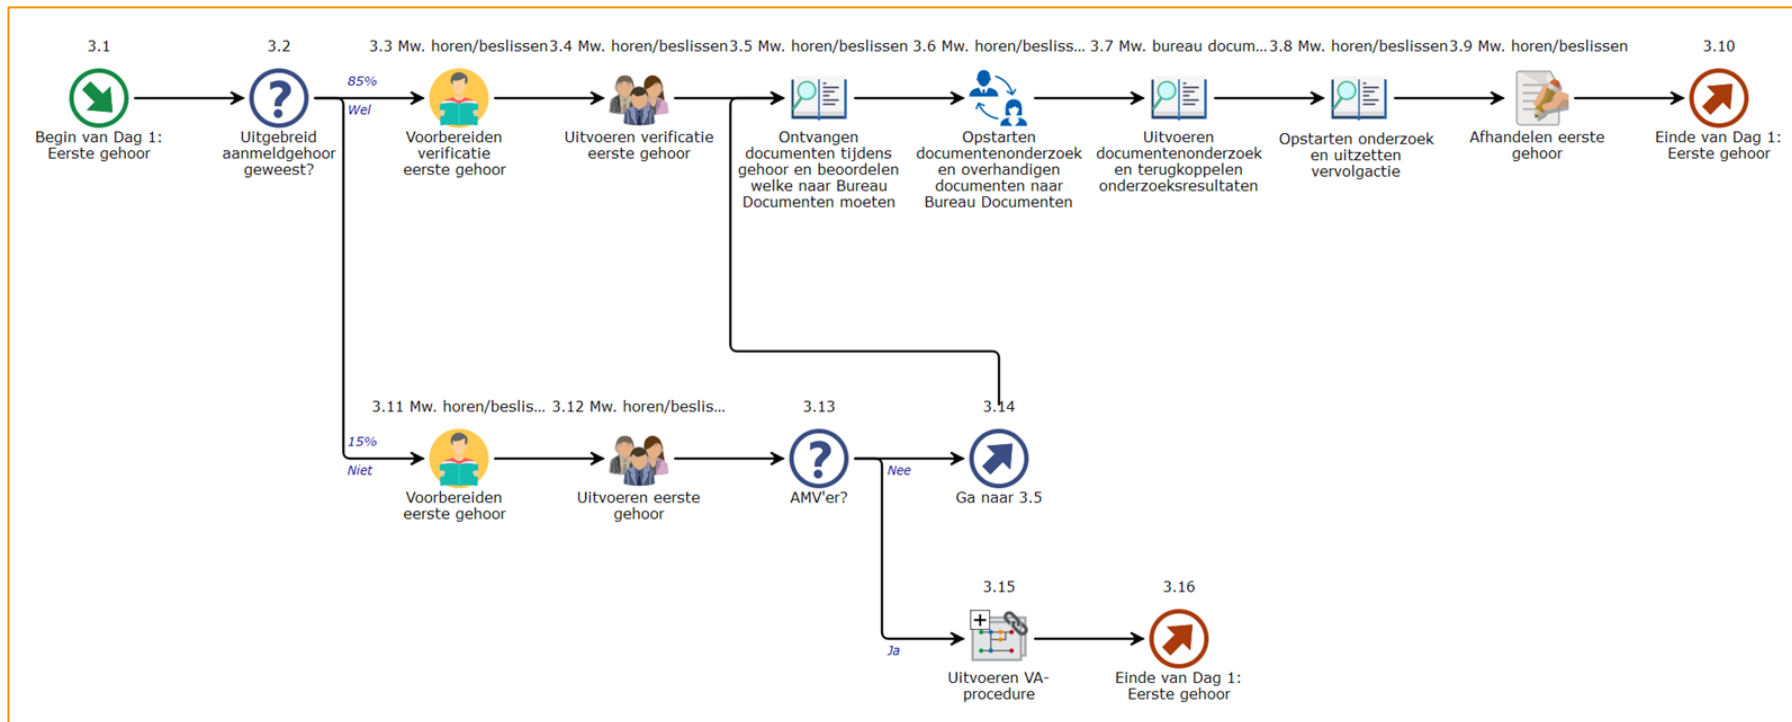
3.1

Begin van Dag 1: Eerste gehoor

3.2

Uitgebreid aanmeldgehoor geweest?

85%

Wel

3.3 Mw. horen/beslissen

Voorbereiden verificatie eerste gehoor

3.4 Mw. horen/beslissen

Uitvoeren verificatie eerste gehoor

3.5 Mw. horen/beslissen

Ontvangen documenten tijdens gehoor en beoordelen welke naar Bureau Documenten moeten

3.6 Mw. horen/besliss...

Opstarten documentenonderzoek en overhandigen documenten naar Bureau Documenten

3.7 Mw. bureau docum...

Uitvoeren documentenonderzoek en terugkoppelen onderzoeksresultaten

3.8 Mw. horen/beslissen

Opstarten onderzoek en uitzetten vervolgactie

3.9 Mw. horen/beslissen

Afhandelen eerste gehoor

3.10

Einde van Dag 1: Eerste gehoor

15%

Niet

3.11 Mw. horen/beslis...

Voorbereiden eerste gehoor

3.12 Mw. horen/beslis...

Uitvoeren eerste gehoor

3.13

AMV'er?

Nee

3.14

Ga naar 3.5

Ja

3.15

Uitvoeren VA-procedure

3.16

Einde van Dag 1: Eerste gehoor